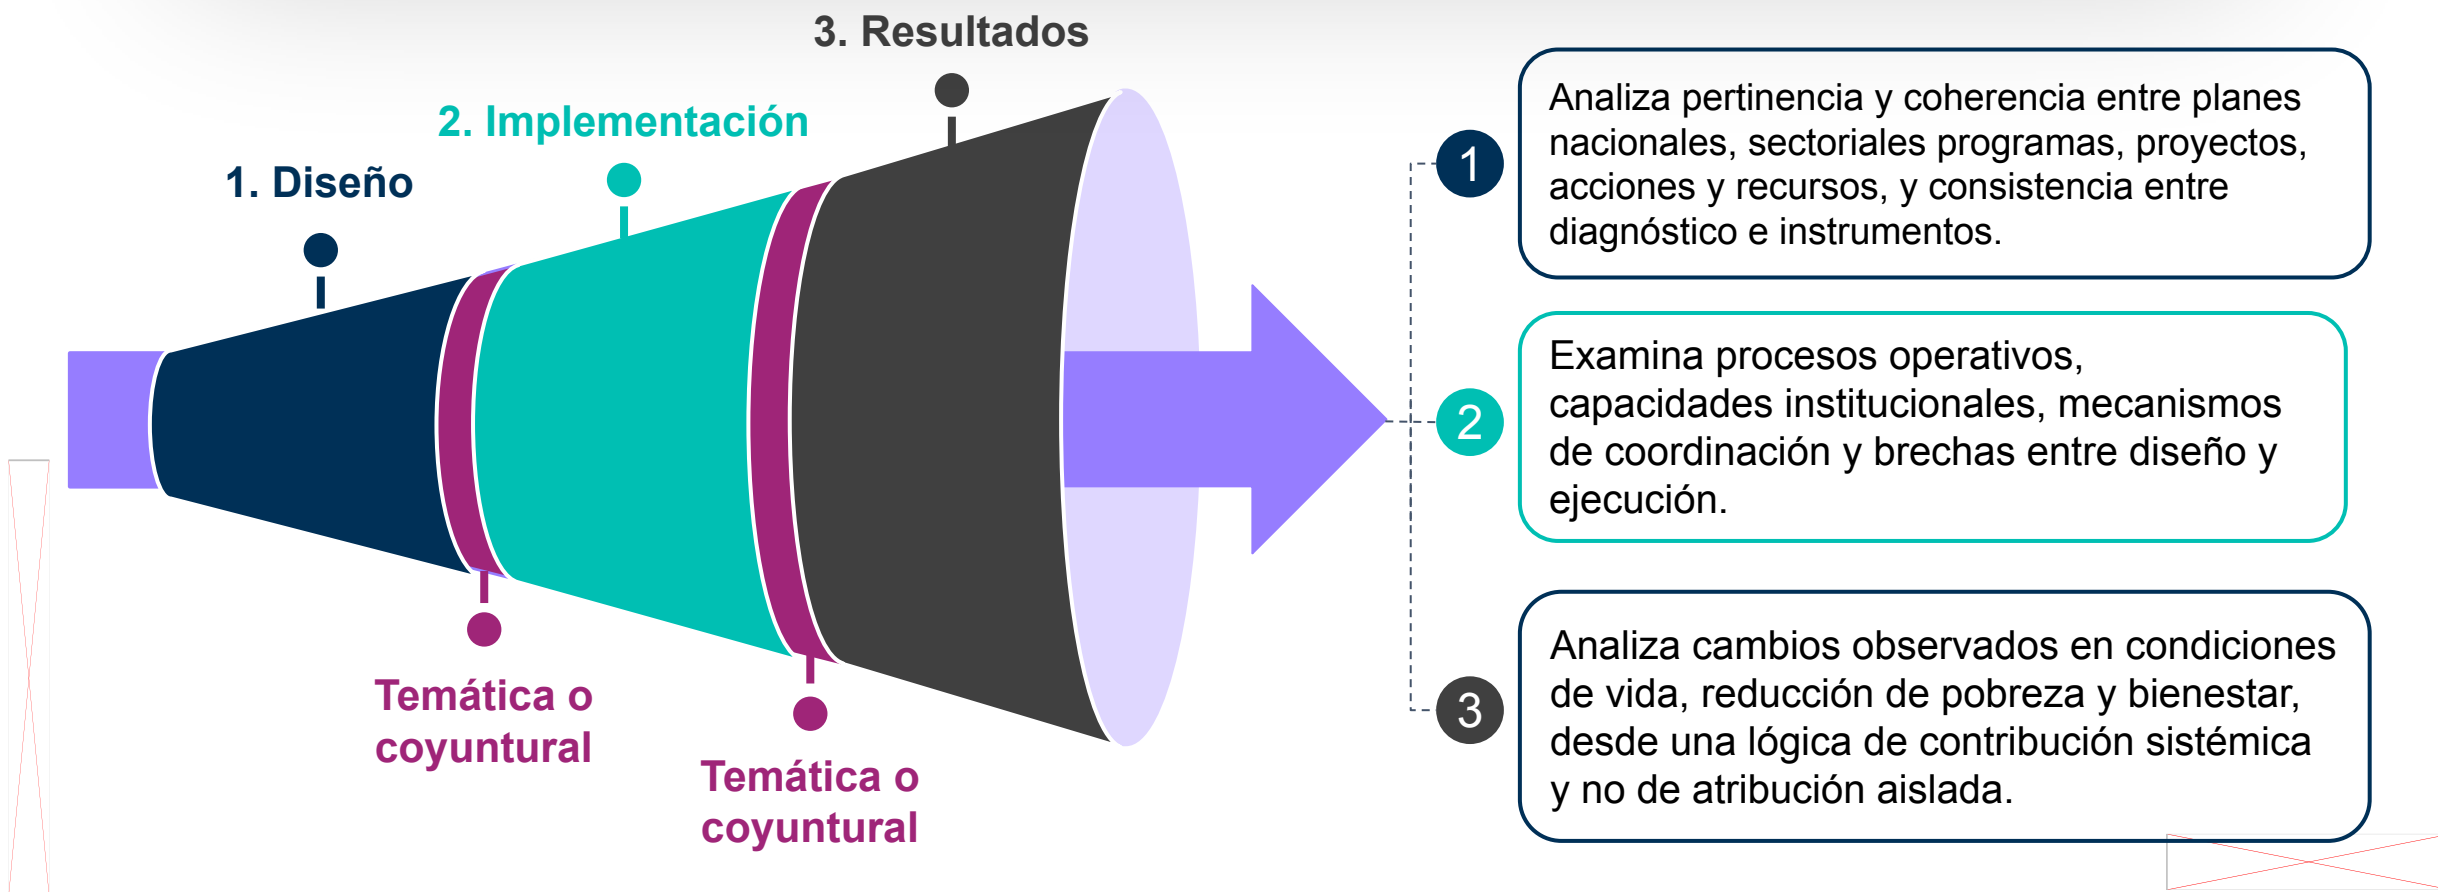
3. Resultados

2. Implementación

1. Diseño

Temática o coyuntural

Temática o coyuntural

1

Analiza pertinencia y coherencia entre planes nacionales, sectoriales programas, proyectos, acciones y recursos, y consistencia entre diagnóstico e instrumentos.

2

Examina procesos operativos, capacidades institucionales, mecanismos de coordinación y brechas entre diseño y ejecución.

3

Analiza cambios observados en condiciones de vida, reducción de pobreza y bienestar, desde una lógica de contribución sistémica y no de atribución aislada.